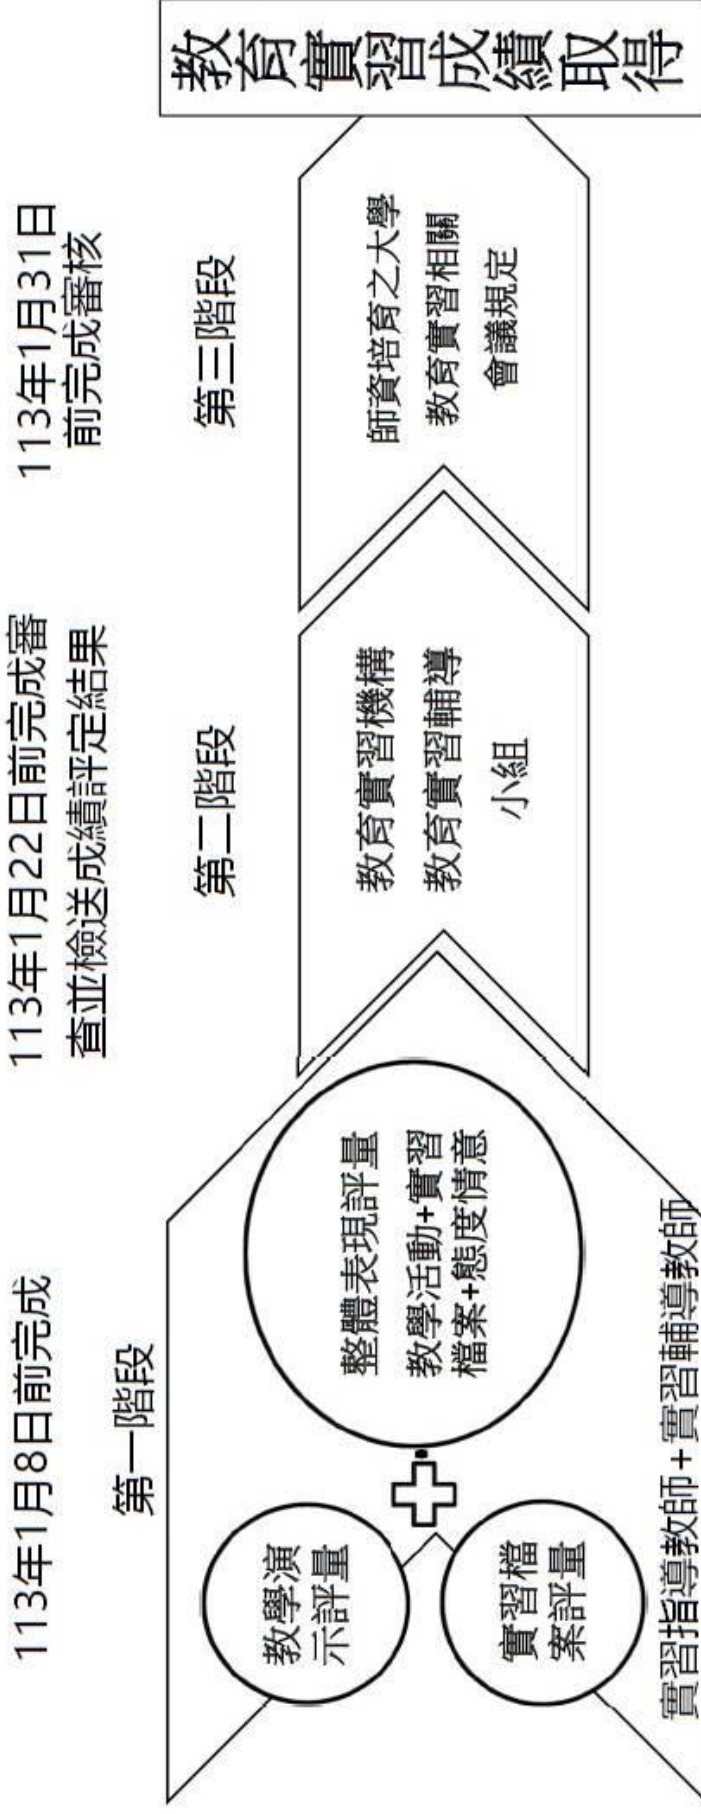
113年1月8日前完成

第一階段

教學演示評量

實習檔案評量

整體表現評量
教學活動+實習檔案+態度情意

實習指導教師+實習輔導教師

113年1月22日前完成審查並檢送成績評定結果

第二階段

教育實習機構
教育實習輔導小組

113年1月31日前完成審核

第三階段

師資培育之大學
教育實習相關會議規定

教育實習成績取得